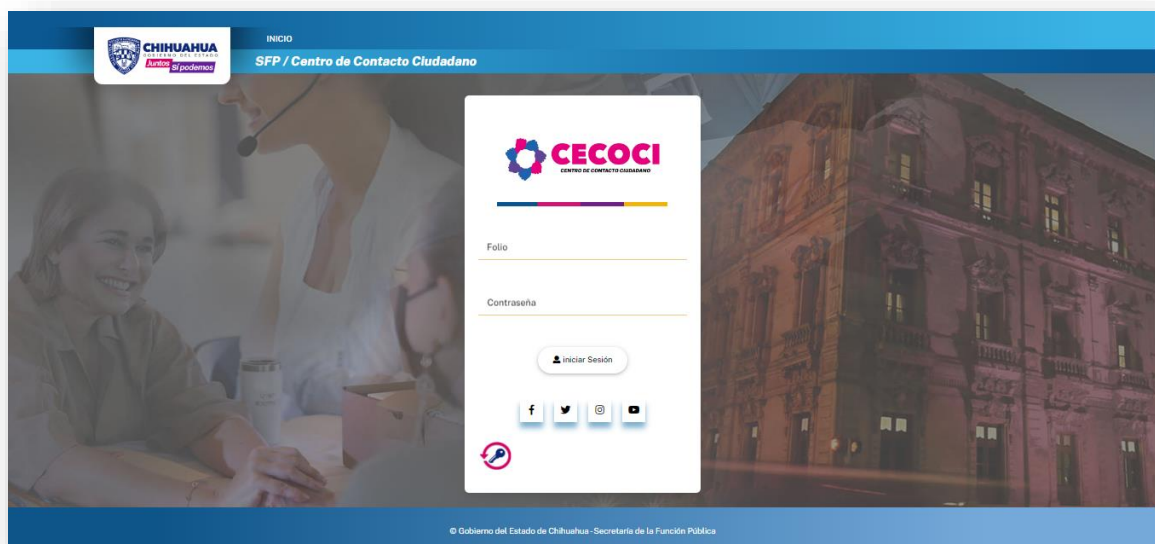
CHIHUAHUA
GOBIERNO DEL ESTADO
Juntos Sí podemos

INICIO
SFP / Centro de Contacto Ciudadano

CECOCI
CENTRO DE CONTACTO CIUDADANO

Folio

Contraseña

iniciar Sesión

© Gobierno del Estado de Chihuahua - Secretaría de la Función Pública